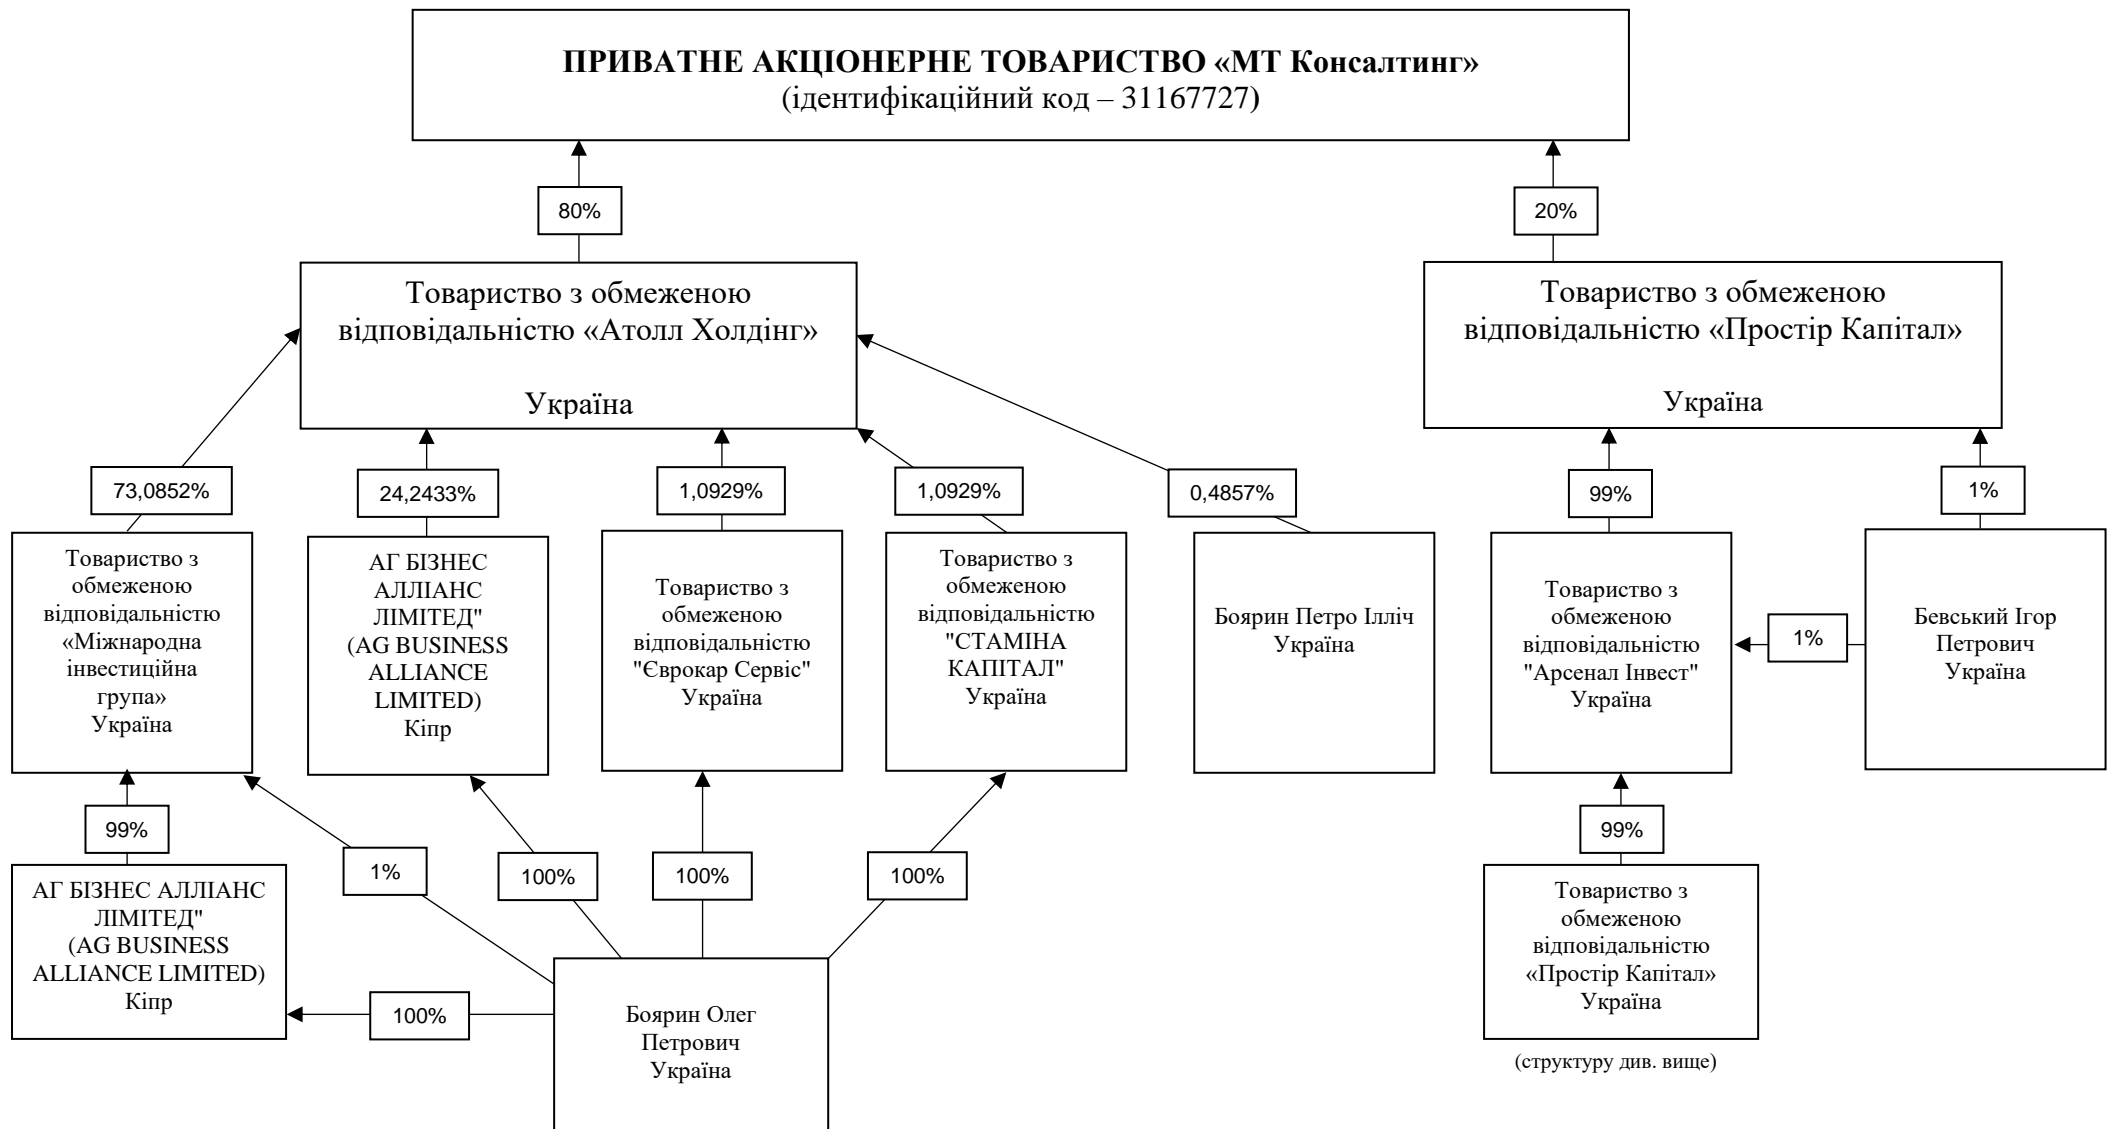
**ПРИВАТНЕ АКЦІОНЕРНЕ ТОВАРИСТВО «МТ Консалтинг»**
(ідентифікаційний код – 31167727)

80%

20%

Товариство з обмеженою відповідальністю «Атолл Холдінг»

Україна

Товариство з обмеженою відповідальністю «Простір Капітал»

Україна

73,0852%

24,2433%

1,0929%

1,0929%

0,4857%

99%

1%

Товариство з обмеженою відповідальністю «Міжнародна інвестиційна група» Україна

АГ БІЗНЕС АЛЛІАНС ЛІМІТЕД" (AG BUSINESS ALLIANCE LIMITED) Кіпр

Товариство з обмеженою відповідальністю "Єврокар Сервіс" Україна

Товариство з обмеженою відповідальністю "СТАМІНА КАПІТАЛ" Україна

Боярин Петро Ілліч Україна

Товариство з обмеженою відповідальністю "Арсенал Інвест" Україна

1%

Бевський Ігор Петрович Україна

99%

1%

100%

100%

100%

99%

АГ БІЗНЕС АЛЛІАНС ЛІМІТЕД" (AG BUSINESS ALLIANCE LIMITED) Кіпр

100%

Боярин Олег Петрович Україна

Товариство з обмеженою відповідальністю «Простір Капітал» Україна

(структуру див. вище)